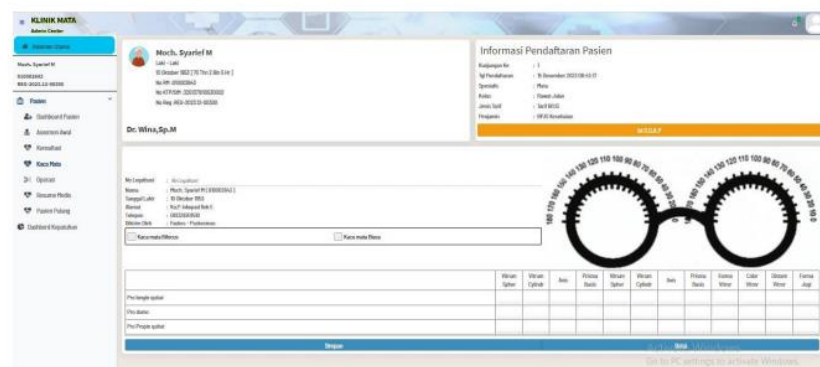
KLINIK MATA
Admin Center

Moch. Syarief M

Pasien
Dashboard Pasien
Assesmen Awal
Konsultasi
Kaca Mata
Operasi
Resume Medis
Pasien Pulang
Dashboard Kepalaklinik

Moch. Syarief M
Laki - Laki
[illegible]
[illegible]
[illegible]
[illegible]

Dr. Wina,Sp.M

Informasi Pendaftaran Pasien
Kunjungan Ke : 1
Tgl Pendaftaran : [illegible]
Spesialis : Mata
Kelas : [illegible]
Jenis Sadi : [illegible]
Penjamin : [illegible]

MASUK

No Legalisasi : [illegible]
Nama : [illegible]
Tanggal Lahir : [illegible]
Alamat : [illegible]
Telepon : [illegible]
Dikirim Oleh : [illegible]

Kaca mata Minus
Kaca mata Biasa

180 170 160 150 140 130 120 110 100 90 80 70 60 50 40 30 20 10 0
180 170 160 150 140 130 120 110 100 90 80 70 60 50 40 30 20 10 0

| | Minum Spher | Minum Cylinder | Axis | Prisma Basis | Minum Spher | Minum Cylinder | Axis | Prisma Basis | Warna Minor | Color Minor | Ukuran Minor | Forma Jugi |
|---|---|---|---|---|---|---|---|---|---|---|---|---|
| Pro longle optikal | | | | | | | | | | | | |
| Pro dumu | | | | | | | | | | | | |
| Pro Propie optikal | | | | | | | | | | | | |

Simpan

Activate Windows
Go to PC settings to activate Windows.